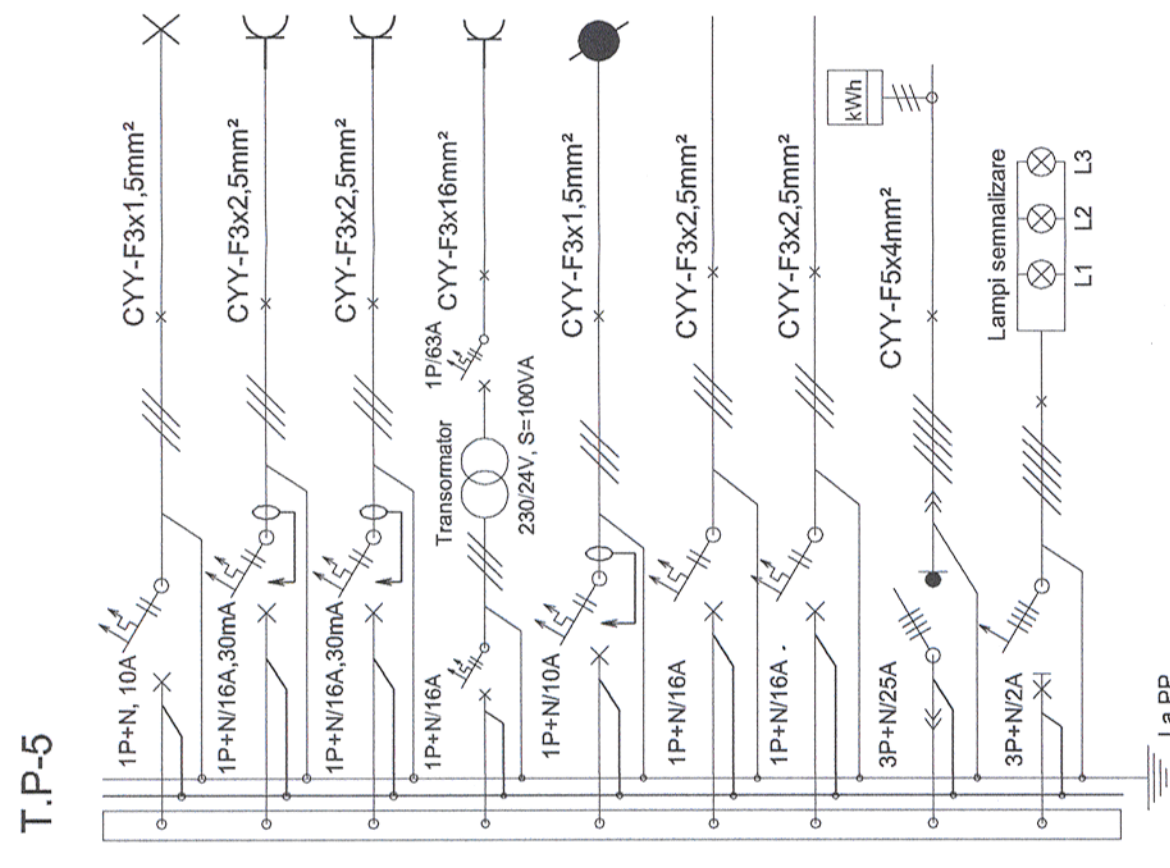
T.P-5

1P+N, 10A

CYY-F3x1,5mm²

1P+N/16A,30mA

CYY-F3x2,5mm²

1P+N/16A,30mA

CYY-F3x2,5mm²

1P+N/16A

Transformator

230/24V, S=100VA

1P/63A

CYY-F3x16mm²

1P+N/10A

CYY-F3x1,5mm²

1P+N/16A

CYY-F3x2,5mm²

1P+N/16A .

CYY-F3x2,5mm²

3P+N/25A

CYY-F5x4mm²

kWh

3P+N/2A

Lampi semnalizare

L1 L2 L3

La PP